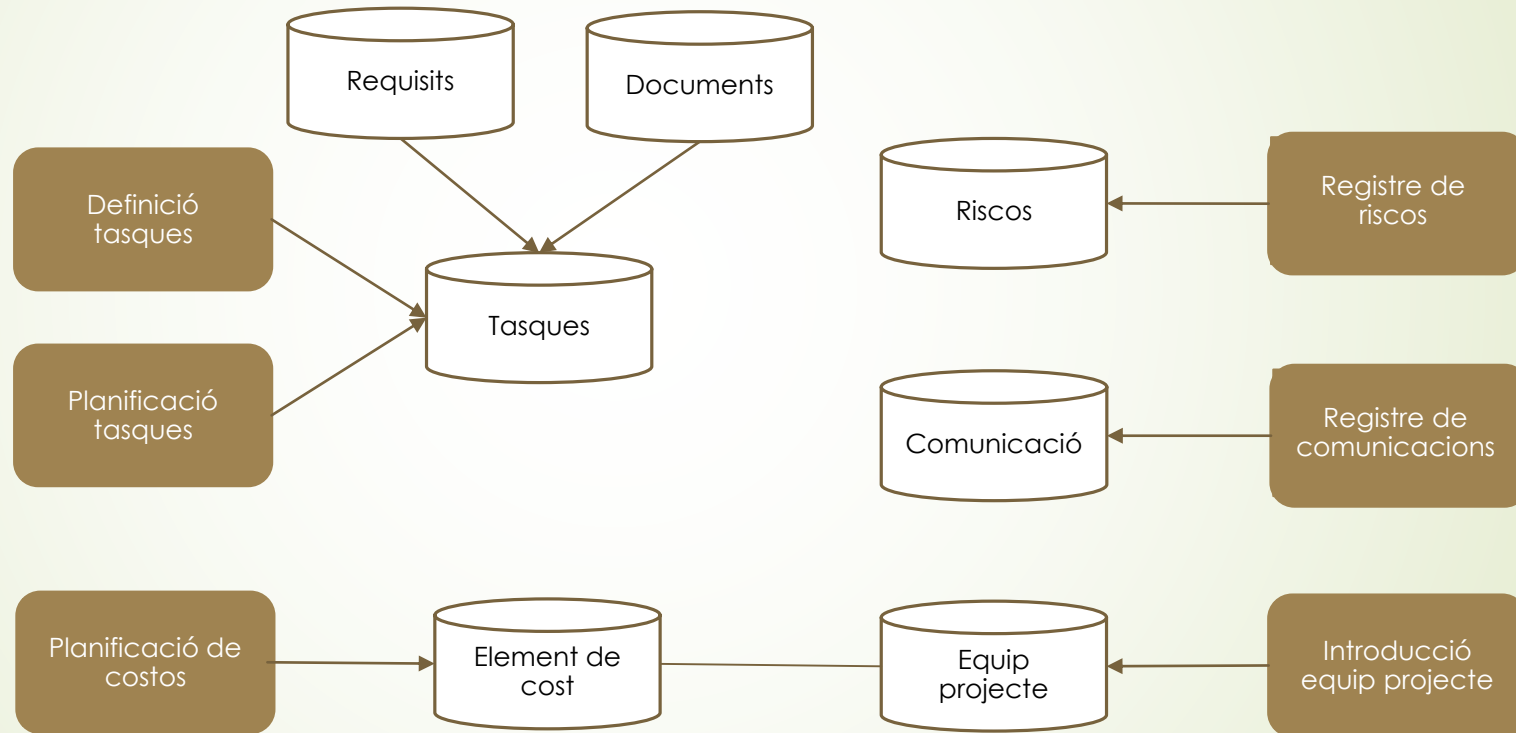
Requisits

Documents

Definició tasques

Tasques

Planificació tasques

Riscos

Registre de riscos

Comunicació

Registre de comunicacions

Planificació de costos

Element de cost

Equip projecte

Introducció equip projecte